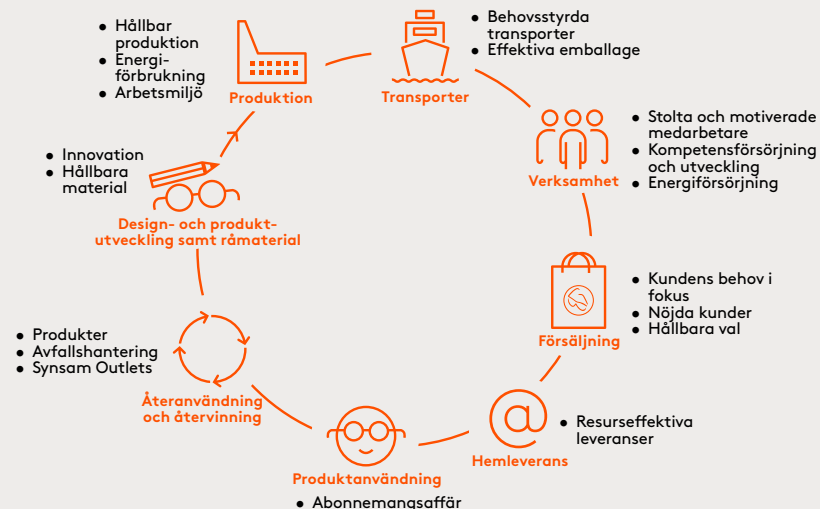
Produktion
- Hållbar produktion
- Energiförbrukning
- Arbetsmiljö

Transporter
- Behovsstyrda transporter
- Effektiva emballage

Verksamhet
- Stolta och motiverade medarbetare
- Kompetensförsörjning och utveckling
- Energiförsörjning

Försäljning
- Kundens behov i fokus
- Nöjda kunder
- Hållbara val

Hemleverans
- Resurseffektiva leveranser

Produktanvändning
- Abonnemangsaffär

Återanvändning och återvinning
- Produkter
- Avfallshantering
- Synsam Outlets

Design- och produktutveckling samt råmaterial
- Innovation
- Hållbara material